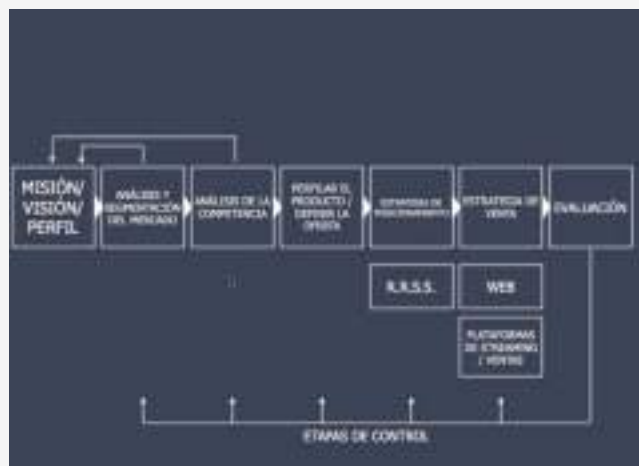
MISIÓN/ VISIÓN/ PERFIL

ANÁLISIS Y SEGMENTACIÓN DEL MERCADO

ANÁLISIS DE LA COMPETENCIA

PERFILAR EL PRODUCTO / DEFINIR LA OFERTA

ESTRATEGIA DE POSICIONAMIENTO

ESTRATEGIA DE VENTA

EVALUACIÓN

R.R.S.S.

WEB

PLATAFORMAS DE STREAMING / VENTAS

ETAPAS DE CONTROL